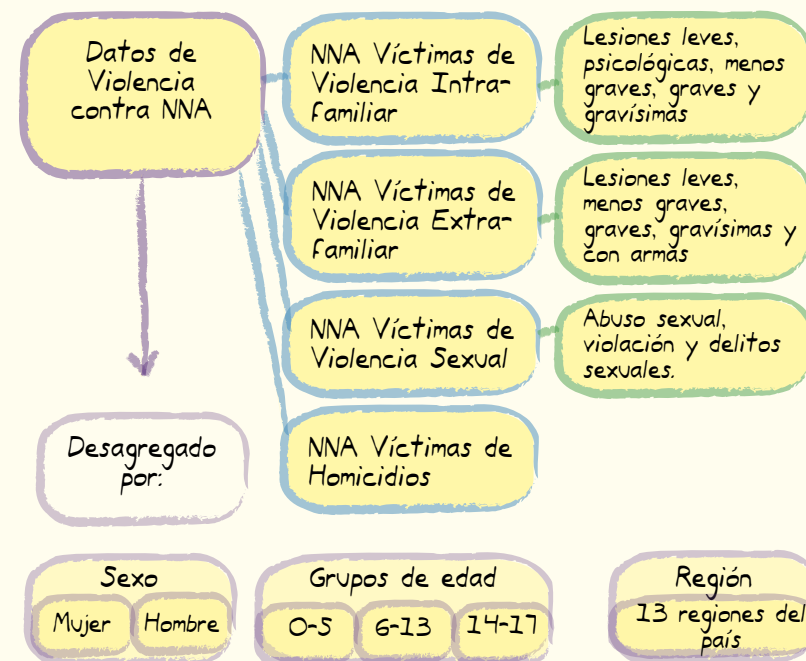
Datos de Violencia contra NNA

NNA Víctimas de Violencia Intra-familiar

Lesiones leves, psicológicas, menos graves, graves y gravísimas

NNA Víctimas de Violencia Extra-familiar

Lesiones leves, menos graves, graves, gravísimas y con armas

NNA Víctimas de Violencia Sexual

Abuso sexual, violación y delitos sexuales.

NNA Víctimas de Homicidios

Desagregado por:

Sexo

Mujer

Hombre

Grupos de edad

0-5

6-13

14-17

Región

13 regiones del país